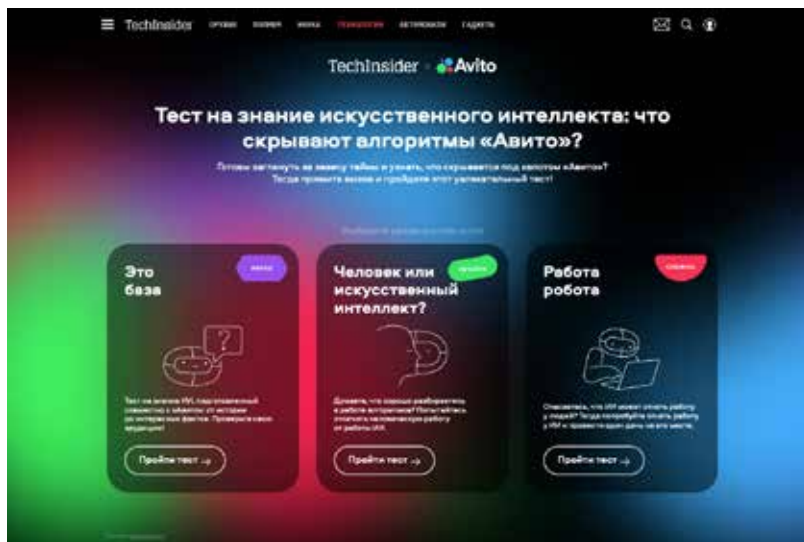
TechInsider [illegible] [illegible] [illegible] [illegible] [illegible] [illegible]

TechInsider · Avito

Тест на знание искусственного интеллекта: что скрывают алгоритмы «Авито»?

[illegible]

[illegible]

Это база

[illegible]

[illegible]

Пройти тест →

Человек или искусственный интеллект?

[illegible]

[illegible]

Пройти тест →

Работа робота

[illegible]

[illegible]

Пройти тест →